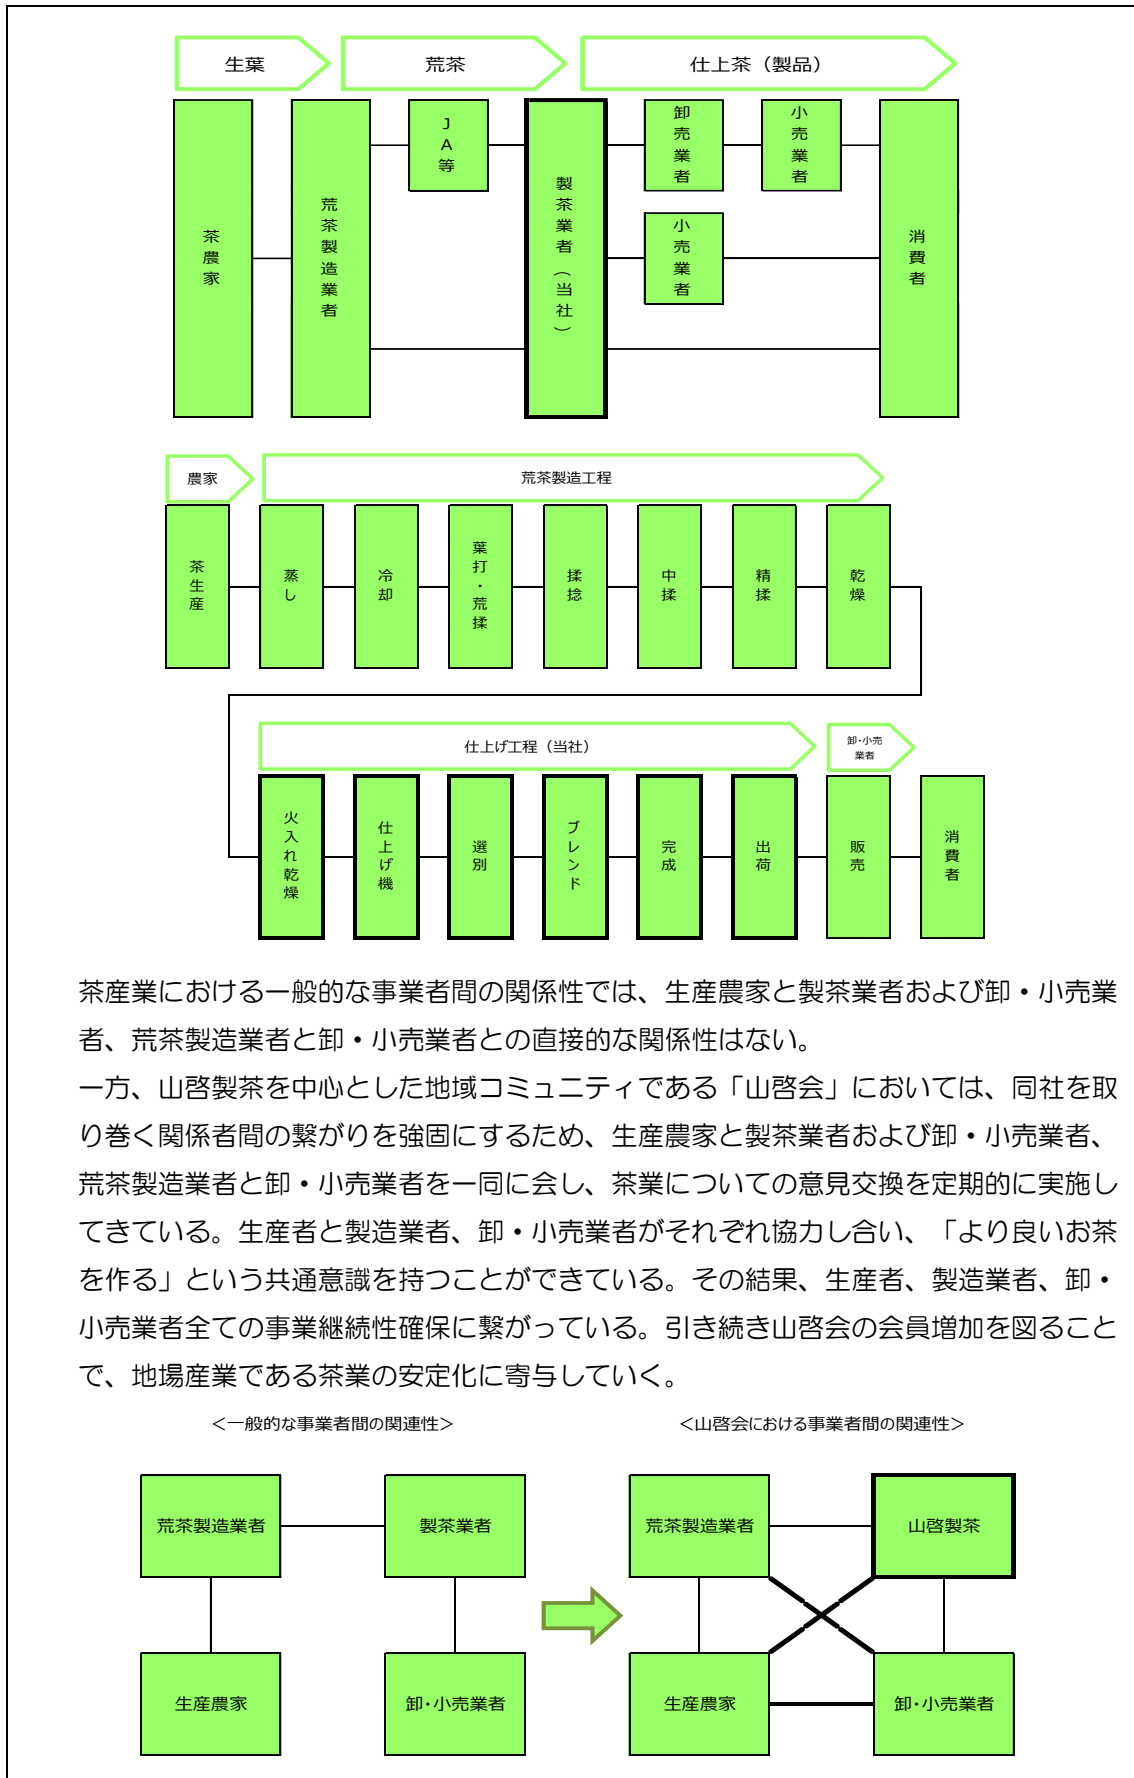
生葉

荒茶

仕上茶（製品）

茶農家

荒茶製造業者

JA等

製茶業者（当社）

卸売業者

小売業者

小売業者

消費者

農家

荒茶製造工程

茶生産

蒸し

冷却

葉打・荒揉

揉捻

中揉

精揉

乾燥

仕上げ工程（当社）

卸・小売業者

火入れ乾燥

仕上げ機

選別

ブレンド

完成

出荷

販売

消費者

茶産業における一般的な事業者間の関係性では、生産農家と製茶業者および卸・小売業者、荒茶製造業者と卸・小売業者との直接的な関係性はない。
一方、山啓製茶を中心とした地域コミュニティである「山啓会」においては、同社を取り巻く関係者間の繋がりを強固にするため、生産農家と製茶業者および卸・小売業者、荒茶製造業者と卸・小売業者を一同に会し、茶業についての意見交換を定期的に実施してきている。生産者と製造業者、卸・小売業者がそれぞれ協力し合い、「より良いお茶を作る」という共通意識を持つことができている。その結果、生産者、製造業者、卸・小売業者全ての事業継続性確保に繋がっている。引き続き山啓会の会員増加を図ることで、地場産業である茶業の安定化に寄与していく。

＜一般的な事業者間の関連性＞

＜山啓会における事業者間の関連性＞

荒茶製造業者

製茶業者

生産農家

卸・小売業者

荒茶製造業者

山啓製茶

生産農家

卸・小売業者